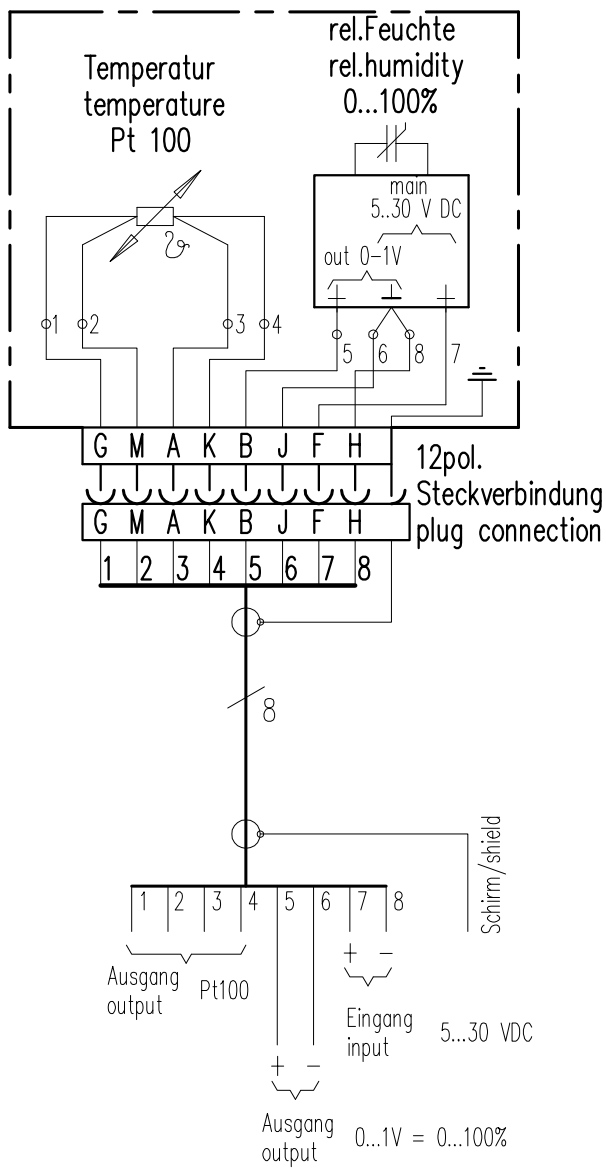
Temperatur
temperature
Pt 100

rel.Feuchte
rel.humidity
0...100%

main
5..30 V DC

out 0–1V

+ ⊥ +

1 2 3 4

5 6 8 7

G M A K B J F H

12pol.
Steckverbindung
plug connection

G M A K B J F H

1 2 3 4 5 6 7 8

8

Schirm/shield

1 2 3 4 5 6 7 8

+ –

Ausgang
output
Pt100

Eingang
input
5...30 VDC

+ –

Ausgang
output
0...1V = 0...100%